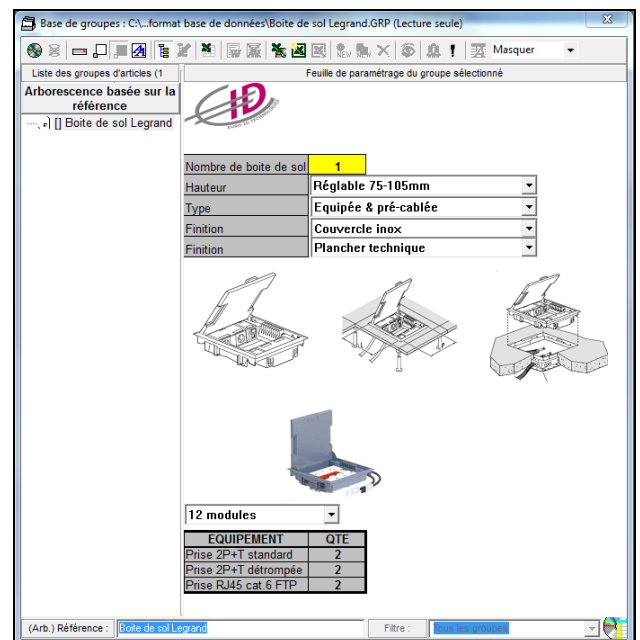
Base de groupes : C:\...format base de données\Boite de sol Legrand.GRP (Lecture seule)

Masquer

Liste des groupes d'articles (1

Feuille de paramétrage du groupe sélectionné

Arborescence basée sur la référence

[] Boite de sol Legrand

| Nombre de boite de sol | 1 |
|---|---|
| Hauteur | Réglable 75-105mm |
| Type | Equipée & pré-cablée |
| Finition | Couvercle inox |
| Finition | Plancher technique |

12 modules

| EQUIPEMENT | QTE |
|---|---|
| Prise 2P+T standard | 2 |
| Prise 2P+T détrompée | 2 |
| Prise RJ45 cat.6 FTP | 2 |

(Arb.) Référence : Boite de sol Legrand

Filtre : Tous les groupes